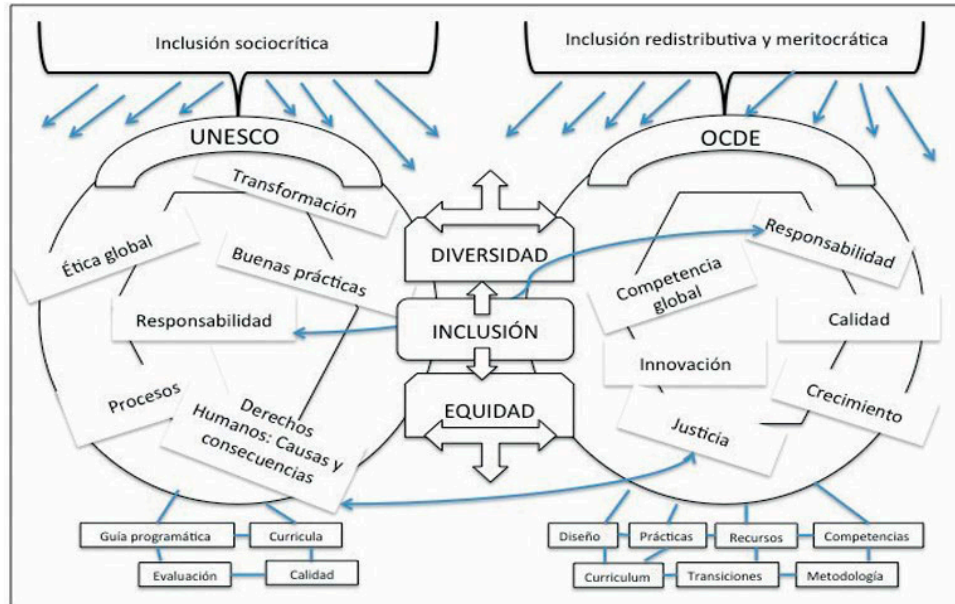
Inclusión sociocrítica

Inclusión redistributiva y meritocrática

UNESCO

OCDE

Transformación

Ética global

Buenas prácticas

Responsabilidad

Procesos

Derechos Humanos: Causas y consecuencias

DIVERSIDAD

INCLUSIÓN

EQUIDAD

Responsabilidad

Competencia global

Calidad

Innovación

Crecimiento

Justicia

Guía programática

Currícula

Evaluación

Calidad

Diseño

Prácticas

Recursos

Competencias

Currículum

Transiciones

Metodología